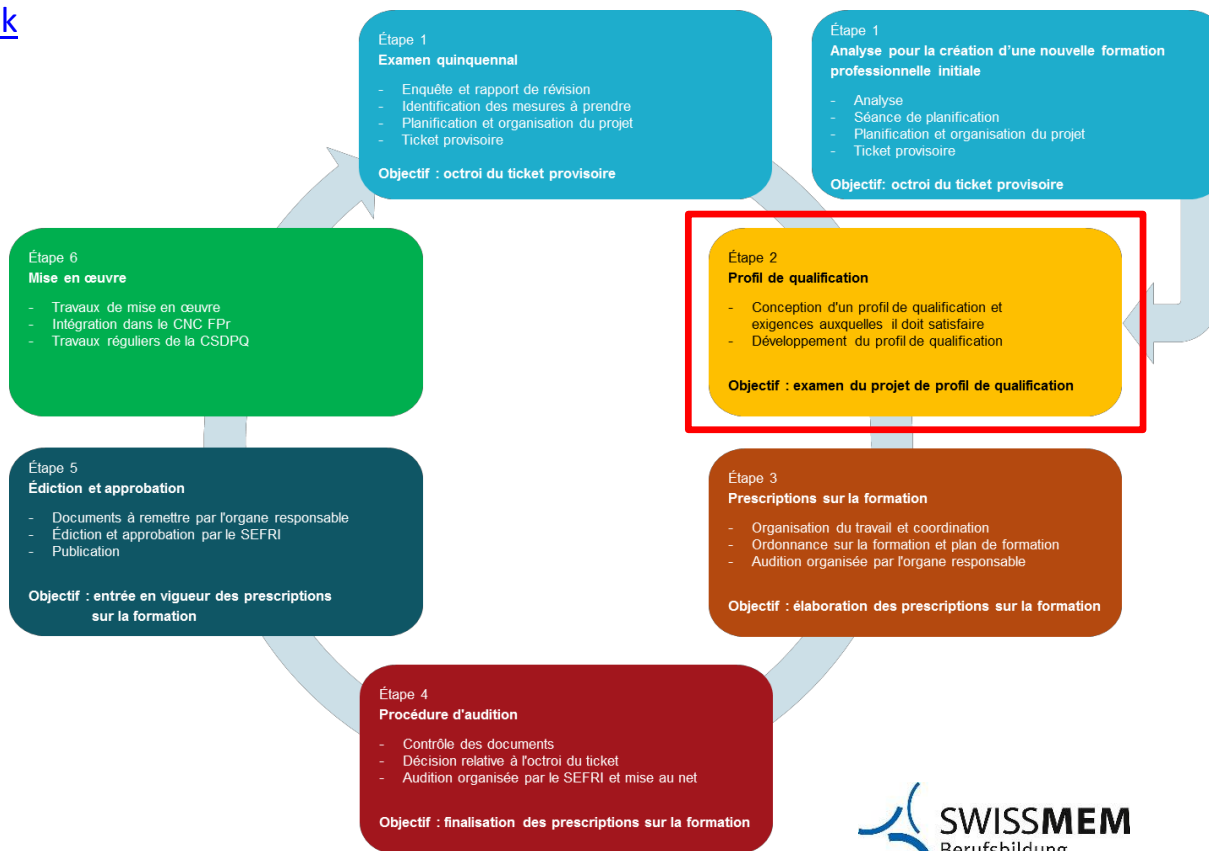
k

Étape 1
Examen quinquennal

- Enquête et rapport de révision
- Identification des mesures à prendre
- Planification et organisation du projet
- Ticket provisoire

Objectif : octroi du ticket provisoire

Étape 1
Analyse pour la création d'une nouvelle formation professionnelle initiale

- Analyse
- Séance de planification
- Planification et organisation du projet
- Ticket provisoire

Objectif: octroi du ticket provisoire

Étape 6
Mise en œuvre

- Travaux de mise en œuvre
- Intégration dans le CNC FPr
- Travaux réguliers de la CSDPQ

Étape 2
Profil de qualification

- Conception d'un profil de qualification et exigences auxquelles il doit satisfaire
- Développement du profil de qualification

Objectif : examen du projet de profil de qualification

Étape 5
Édiction et approbation

- Documents à remettre par l'organe responsable
- Édiction et approbation par le SEFRI
- Publication

Objectif : entrée en vigueur des prescriptions sur la formation

Étape 3
Prescriptions sur la formation

- Organisation du travail et coordination
- Ordonnance sur la formation et plan de formation
- Audition organisée par l'organe responsable

Objectif : élaboration des prescriptions sur la formation

Étape 4
Procédure d'audition

- Contrôle des documents
- Décision relative à l'octroi du ticket
- Audition organisée par le SEFRI et mise au net

Objectif : finalisation des prescriptions sur la formation

SWISSMEM
Berufsbildung